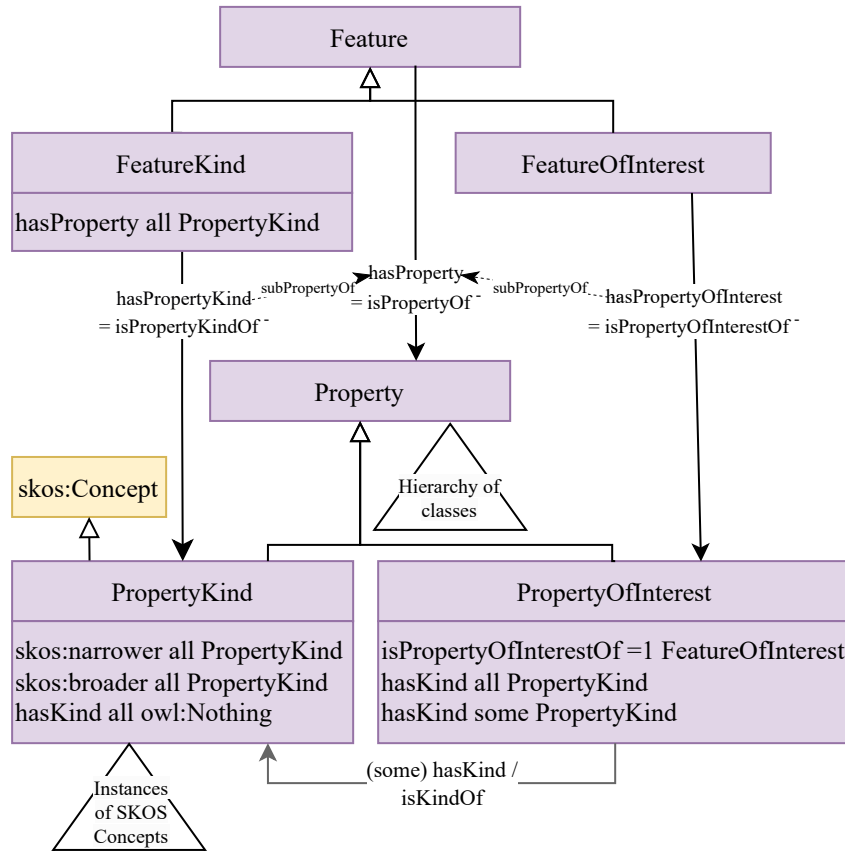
Feature

FeatureKind

hasProperty all PropertyKind

FeatureOfInterest

hasPropertyKind
= isPropertyKindOf $^-$

subPropertyOf

hasProperty
= isPropertyOf $^-$

subPropertyOf

hasPropertyOfInterest
= isPropertyOfInterestOf $^-$

Property

skos:Concept

Hierarchy of classes

PropertyKind

skos:narrower all PropertyKind
skos:broader all PropertyKind
hasKind all owl:Nothing

PropertyOfInterest

isPropertyOfInterestOf =1 FeatureOfInterest
hasKind all PropertyKind
hasKind some PropertyKind

Instances of SKOS Concepts

(some) hasKind /
isKindOf